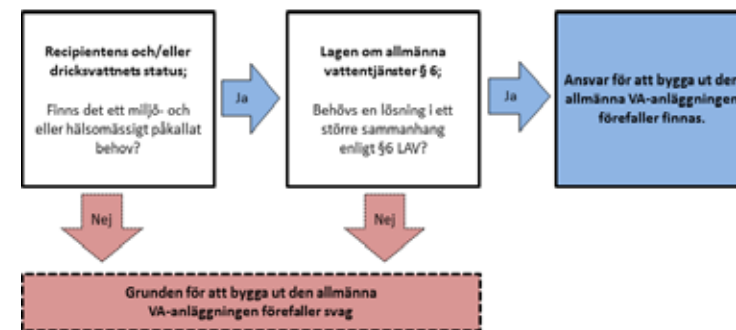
Recipientens och/eller dricksvattnets status;

Finns det ett miljö- och eller hälsomässigt påkallat behov?

Ja

Lagen om allmänna vattentjänster § 6;

Behövs en lösning i ett större sammanhang enligt §6 LAV?

Ja

Ansvar för att bygga ut den allmänna VA-anläggningen förefaller finnas.

Nej

Nej

Grunden för att bygga ut den allmänna VA-anläggningen förefaller svag